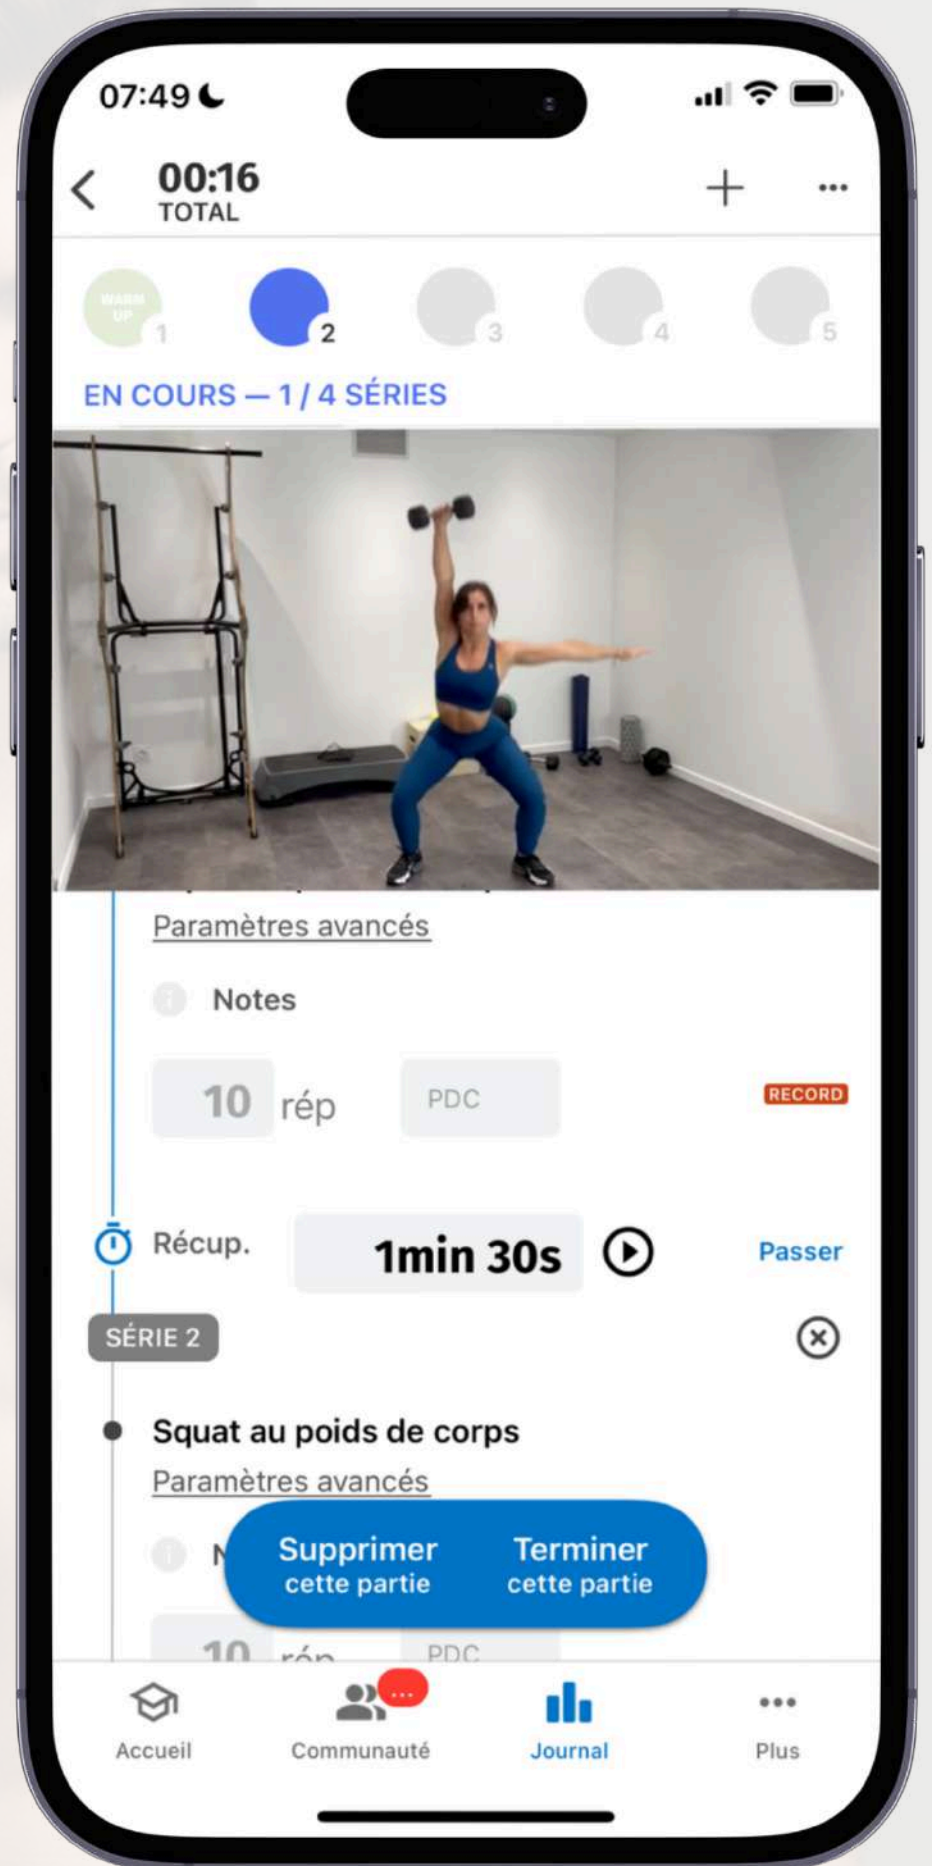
07:49

00:16
TOTAL

+ ···

WARM UP 1
2
3
4
5

EN COURS — 1 / 4 SÉRIES

Paramètres avancés

Notes

10 rép PDC RECORD

Récup. 1min 30s Passer

SÉRIE 2

Squat au poids de corps
Paramètres avancés

N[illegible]

Supprimer cette partie
Terminer cette partie

10 rép PDC

Accueil
Communauté
Journal
Plus